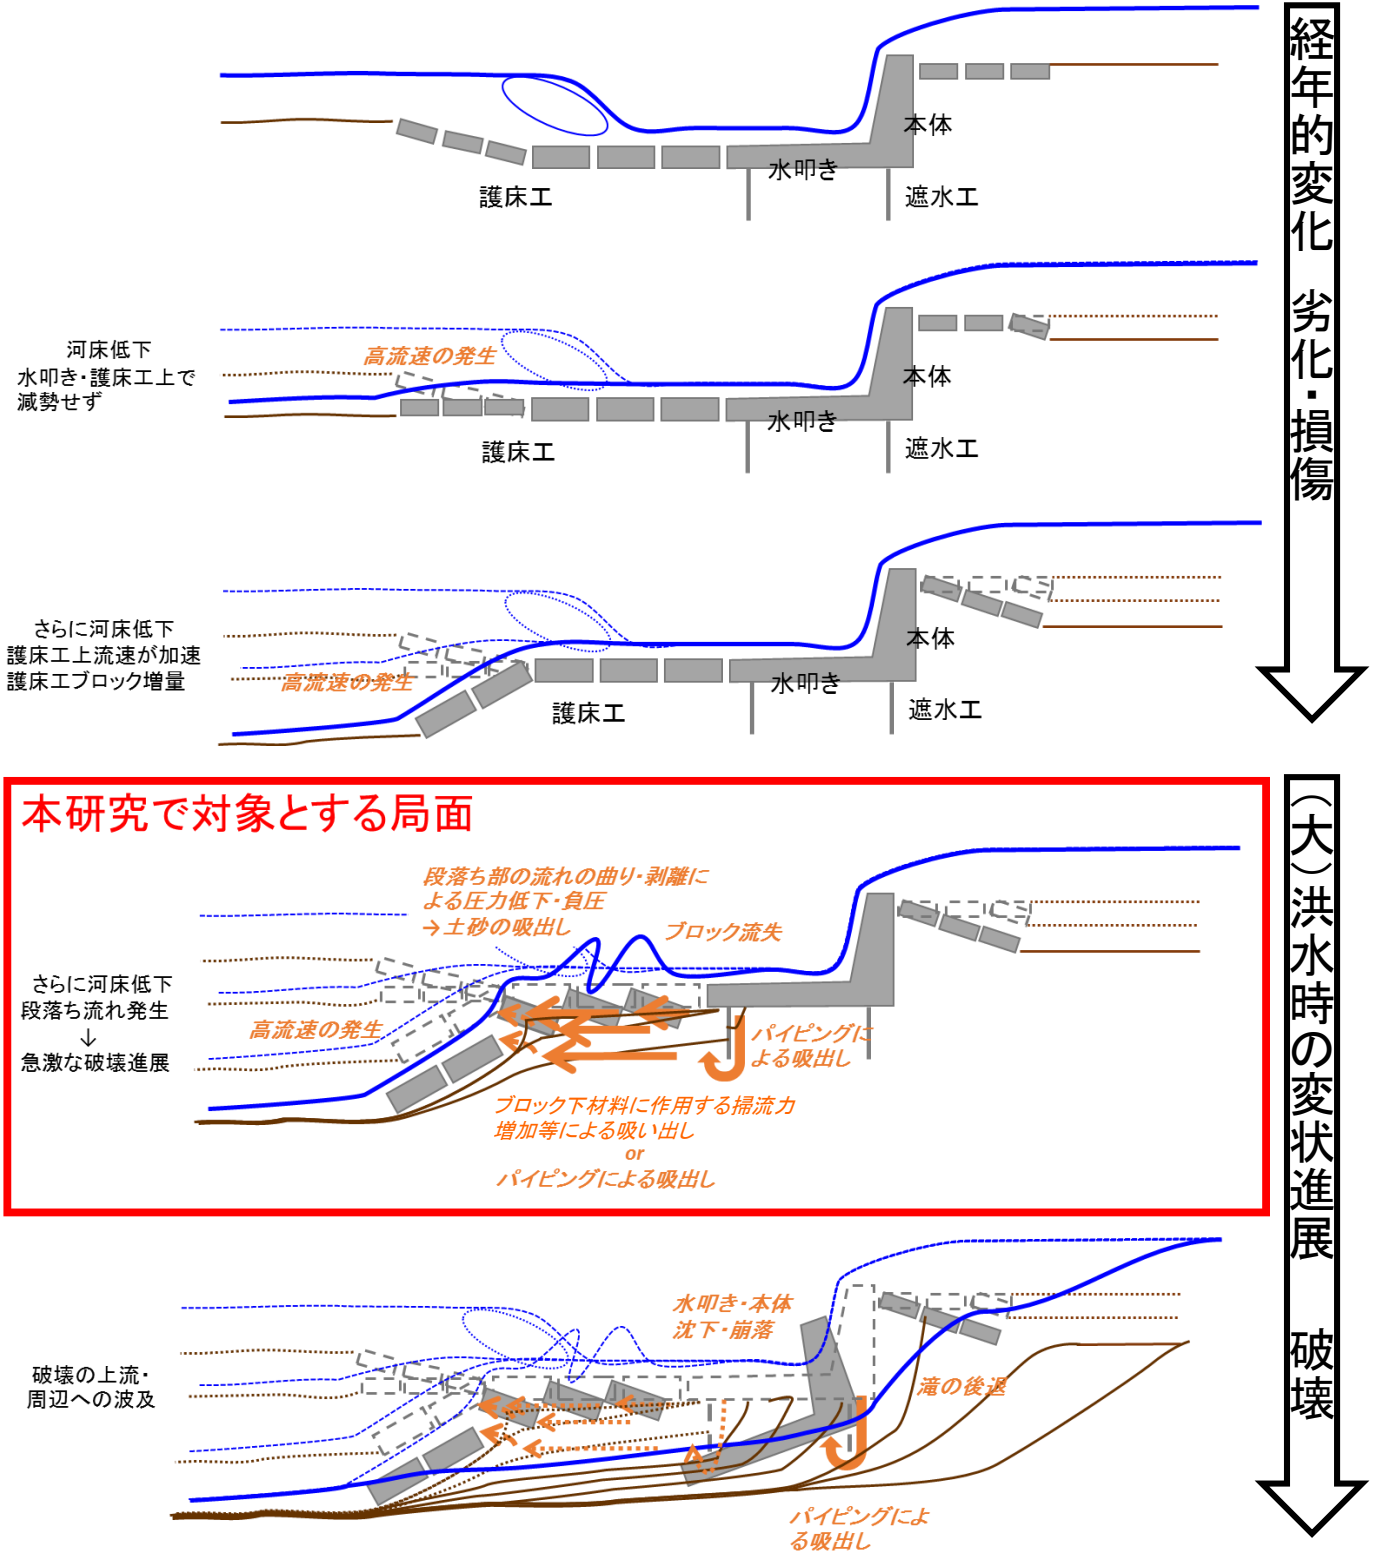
本体
水叩き
護床工
遮水工

河床低下
水叩き・護床工上で
減勢せず
高流速の発生
本体
水叩き
護床工
遮水工

さらに河床低下
護床工上流速が加速
護床工ブロック増量
高流速の発生
本体
水叩き
護床工
遮水工

経年的変化 劣化・損傷

本研究で対象とする局面
段落ち部の流れの曲り・剥離による圧力低下・負圧
→土砂の吸出し
ブロック流失
さらに河床低下
段落ち流れ発生
↓
急激な破壊進展
高流速の発生
パイピングによる吸出し
ブロック下材料に作用する掃流力増加等による吸い出し
or
パイピングによる吸出し

水叩き・本体
沈下・崩落
破壊の上流・
周辺への波及
滝の後退
パイピングによる吸出し

(大)洪水時の変状進展 破壊